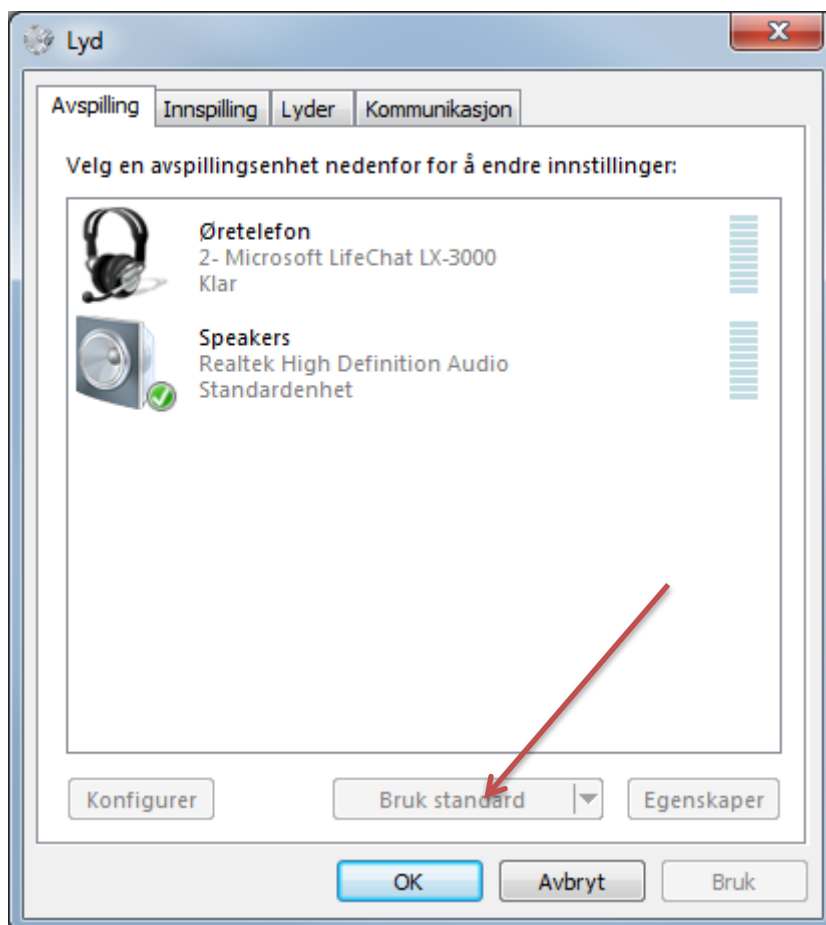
Lyd

Avspilling | Innspilling | Lyder | Kommunikasjon

Velg en avspillingsenhet nedenfor for å endre innstillinger:

Øretelefon
2- Microsoft LifeChat LX-3000
Klar

Speakers
Realtek High Definition Audio
Standardenhet

Konfigurer
Bruk standard
Egenskaper

OK
Avbryt
Bruk